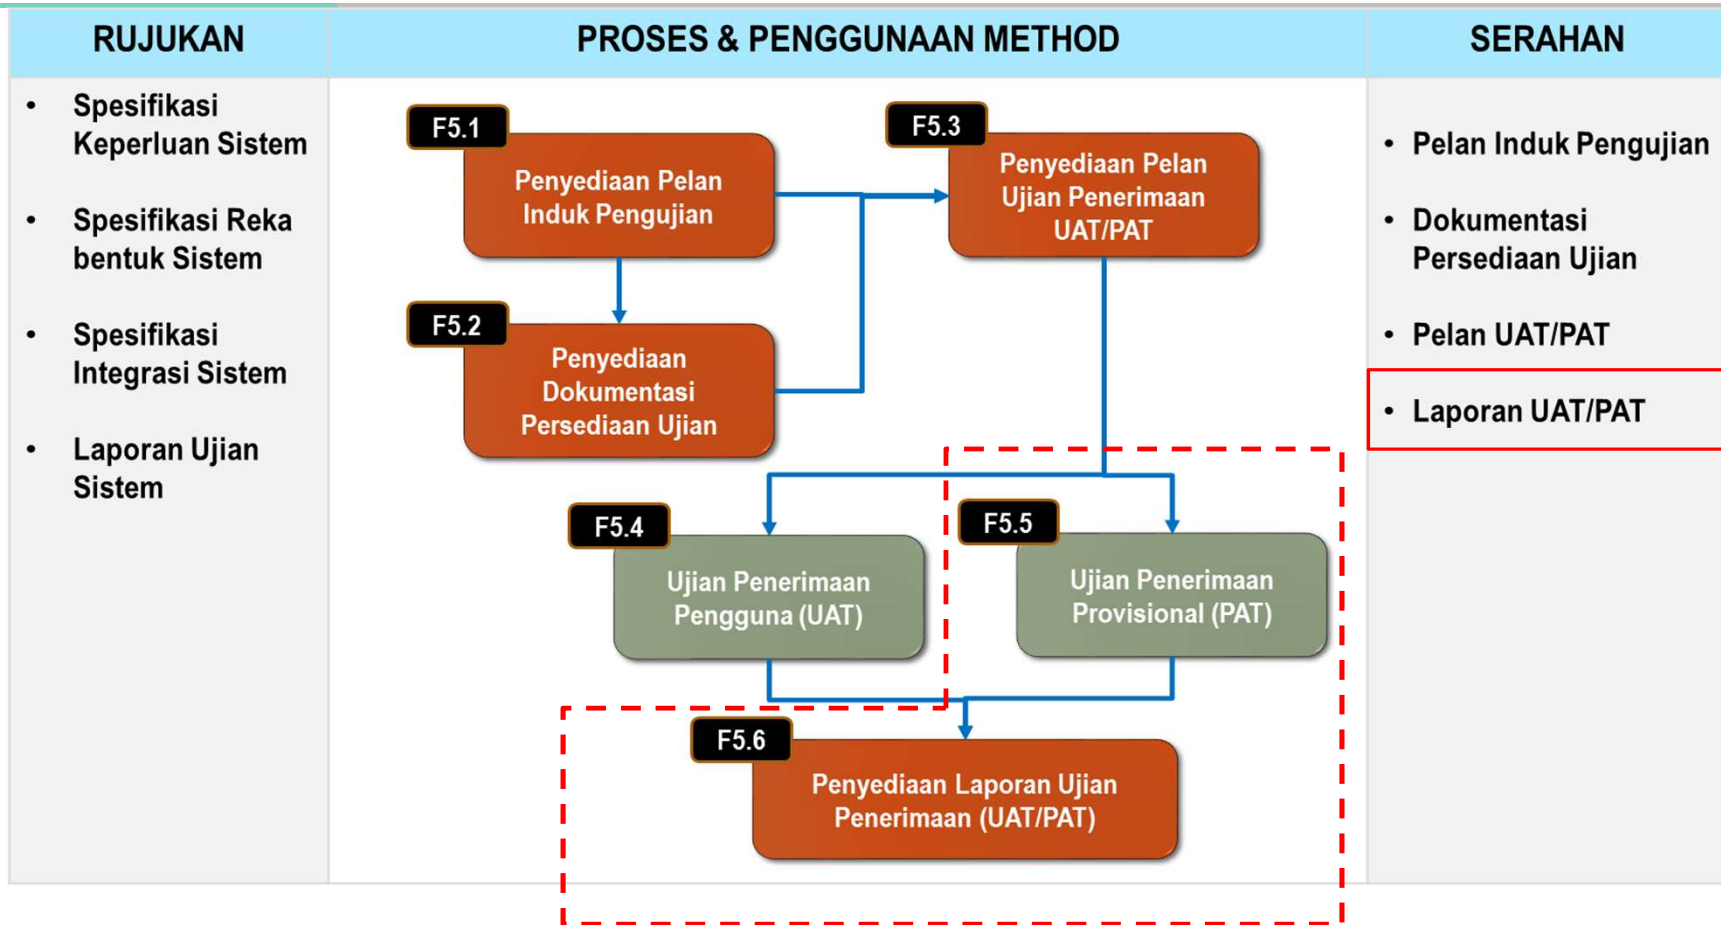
RUJUKAN

PROSES & PENGGUNAAN METHOD

SERAHAN

• Spesifikasi Keperluan Sistem

• Spesifikasi Reka bentuk Sistem

• Spesifikasi Integrasi Sistem

• Laporan Ujian Sistem

F5.1
Penyediaan Pelan Induk Pengujian

F5.3
Penyediaan Pelan Ujian Penerimaan UAT/PAT

F5.2
Penyediaan Dokumentasi Persediaan Ujian

F5.4
Ujian Penerimaan Pengguna (UAT)

F5.5
Ujian Penerimaan Provisional (PAT)

F5.6
Penyediaan Laporan Ujian Penerimaan (UAT/PAT)

• Pelan Induk Pengujian

• Dokumentasi Persediaan Ujian

• Pelan UAT/PAT

• Laporan UAT/PAT